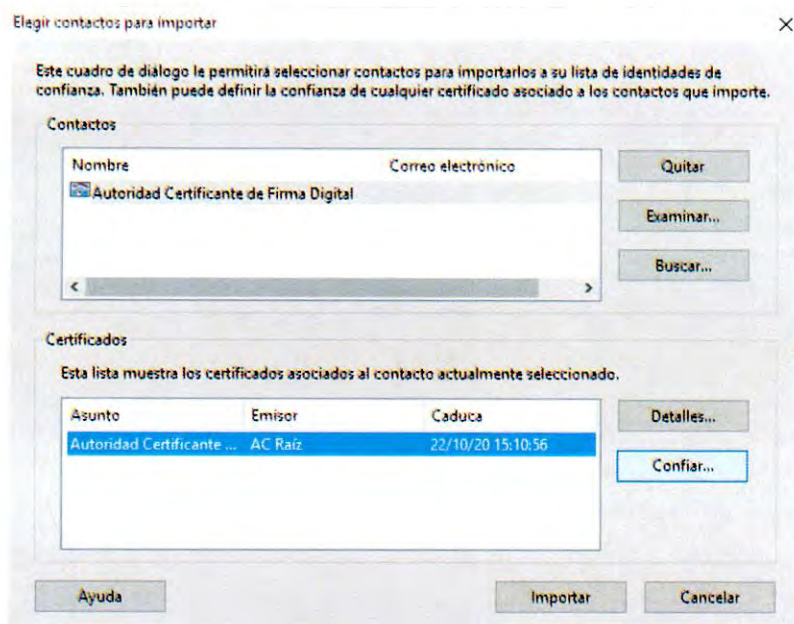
Elegir contactos para importar

×

Este cuadro de diálogo le permitirá seleccionar contactos para importarlos a su lista de identidades de confianza. También puede definir la confianza de cualquier certificado asociado a los contactos que importe.

Contactos

| Nombre | Correo electrónico |
|---|---|
| Autoridad Certificante de Firma Digital | |

Quitar

Examinar...

Buscar...

Certificados

Esta lista muestra los certificados asociados al contacto actualmente seleccionado.

| Asunto | Emisor | Caduca |
|---|---|---|
| Autoridad Certificante ... | AC Raíz | 22/10/20 15:10:56 |

Detalles...

Confiar...

Ayuda

Importar

Cancelar